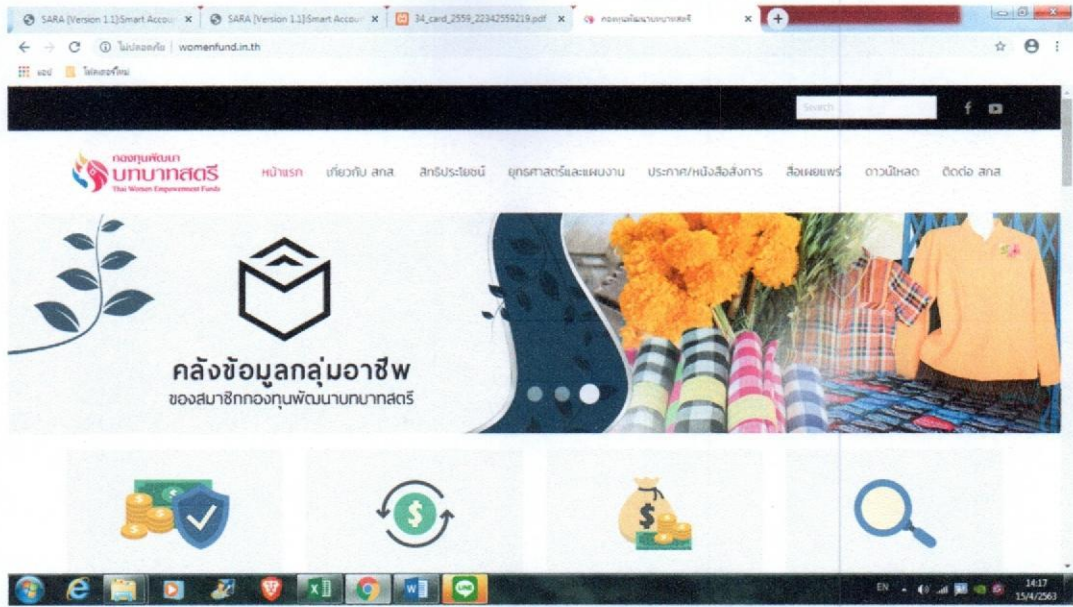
SARA [Version 1.1]Smart Accou ×
SARA [Version 1.1]Smart Accou ×
34_card_2559_22342559219.pdf ×
กองทุนพัฒนาบทบาทสตรี ×

ไม่ปลอดภัย | womenfund.in.th

แอป โฟลเดอร์ใหม่

Search

กองทุนพัฒนา บทบาทสตรี Thai Women Empowerment Funds

หน้าแรก เกี่ยวกับ สกส. สิทธิประโยชน์ ยุทธศาสตร์และแผนงาน ประกาศ/หนังสือสั่งการ สื่อเผยแพร่ ดาวน์โหลด ติดต่อ สกส.

คลังข้อมูลกลุ่มอาชีพ
ของสมาชิกกองทุนพัฒนาบทบาทสตรี

EN 14:17 15/4/2563